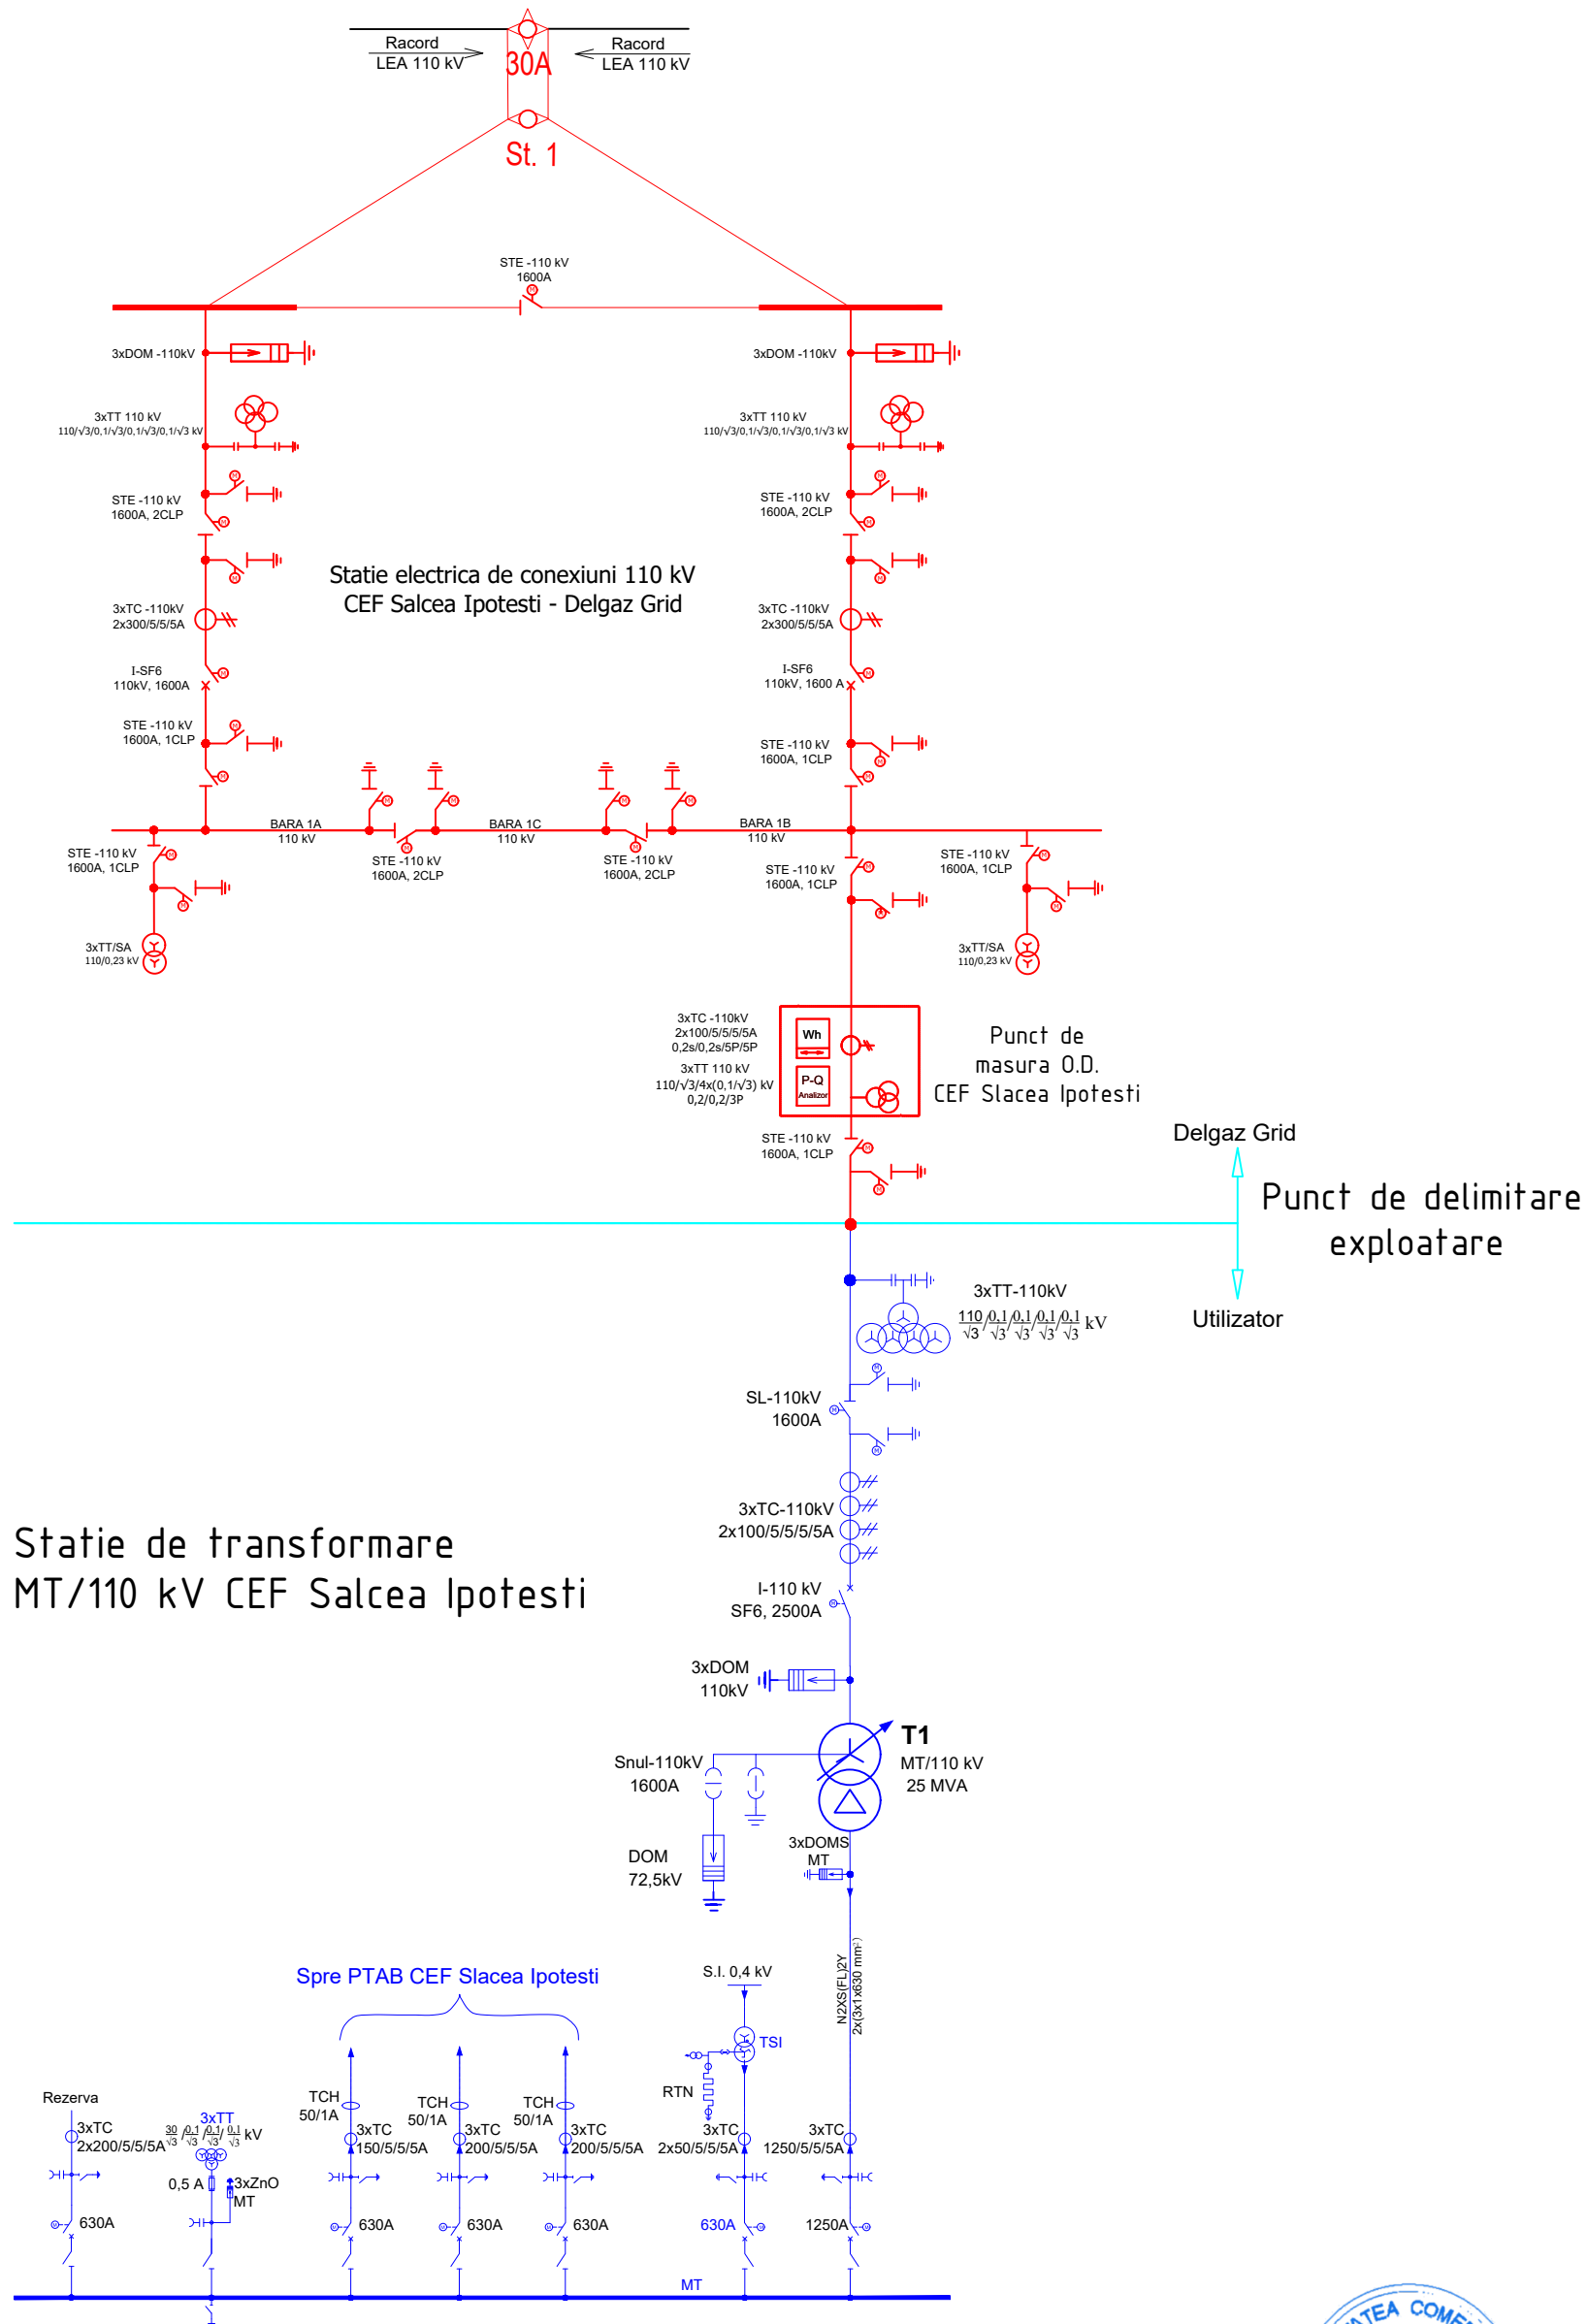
Racord
LEA 110 kV

30A

Racord
LEA 110 kV

St. 1

STE -110 kV
1600A

3xDOM -110kV

3xDOM -110kV

3xTT 110 kV
110/√3/0,1/√3/0,1/√3/0,1/√3 kV

3xTT 110 kV
110/√3/0,1/√3/0,1/√3/0,1/√3 kV

STE -110 kV
1600A, 2CLP

STE -110 kV
1600A, 2CLP

Statie electrica de conexiuni 110 kV
CEF Salcea Ipotesti - Delgaz Grid

3xTC -110kV
2x300/5/5/5A

3xTC -110kV
2x300/5/5/5A

I-SF6
110kV, 1600A

I-SF6
110kV, 1600 A

STE -110 kV
1600A, 1CLP

STE -110 kV
1600A, 1CLP

BARA 1A
110 kV

BARA 1C
110 kV

BARA 1B
110 kV

STE -110 kV
1600A, 1CLP

STE -110 kV
1600A, 2CLP

STE -110 kV
1600A, 2CLP

STE -110 kV
1600A, 1CLP

STE -110 kV
1600A, 1CLP

3xTT/SA
110/0,23 kV

3xTT/SA
110/0,23 kV

3xTC -110kV
2x100/5/5/5/5A
0,2s/0,2s/5P/5P

3xTT 110 kV
110/√3/4x(0,1/√3) kV
0,2/0,2/3P

Wh

P-Q
Analizor

Punct de
masura O.D.
CEF Slacea Ipotesti

STE -110 kV
1600A, 1CLP

Delgaz Grid

Punct de delimitare
exploatare

Utilizator

3xTT-110kV
$\frac{110}{\sqrt{3}}/\frac{0,1}{\sqrt{3}}/\frac{0,1}{\sqrt{3}}/\frac{0,1}{\sqrt{3}}/\frac{0,1}{\sqrt{3}}$ kV

SL-110kV
1600A

3xTC-110kV
2x100/5/5/5/5A

Statie de transformare
MT/110 kV CEF Salcea Ipotesti

I-110 kV
SF6, 2500A

3xDOM
110kV

T1
MT/110 kV
25 MVA

Snul-110kV
1600A

DOM
72,5kV

3xDOMS
MT

N2XS(FL)2Y
2x(3x1x630 mm²)

Spre PTAB CEF Slacea Ipotesti

S.I. 0,4 kV

TSI

RTN

Rezerva

3xTC
2x200/5/5/5A

3xTT
$\frac{30}{\sqrt{3}}/\frac{0,1}{\sqrt{3}}/\frac{0,1}{\sqrt{3}}/\frac{0,1}{\sqrt{3}}$ kV

0,5 A

3xZnO
MT

TCH
50/1A

3xTC
150/5/5/5A

TCH
50/1A

3xTC
200/5/5/5A

TCH
50/1A

3xTC
200/5/5/5A

3xTC
2x50/5/5/5A

3xTC
1250/5/5/5A

630A

630A

630A

630A

630A

1250A

MT

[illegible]ATEA COM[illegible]